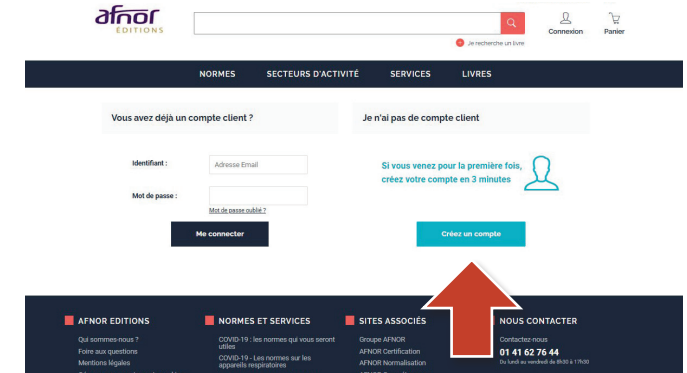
afnor EDITIONS

Je recherche un livre

Connexion

Panier

NORMES SECTEURS D'ACTIVITÉ SERVICES LIVRES

Vous avez déjà un compte client ?

Identifiant : Adresse Email

Mot de passe :

Mot de passe oublié ?

Me connecter

Je n'ai pas de compte client

Si vous venez pour la première fois, créez votre compte en 3 minutes

Créez un compte

AFNOR EDITIONS

Qui sommes-nous ?

Foire aux questions

Mentions légales

NORMES ET SERVICES

COVID-19 : les normes qui vous seront utiles

COVID-19 - Les normes sur les appareils respiratoires

SITES ASSOCIÉS

Groupe AFNOR

AFNOR Certification

AFNOR Normalisation

NOUS CONTACTER

Contactez-nous

01 41 62 76 44

Du lundi au vendredi de 8h30 à 17h30